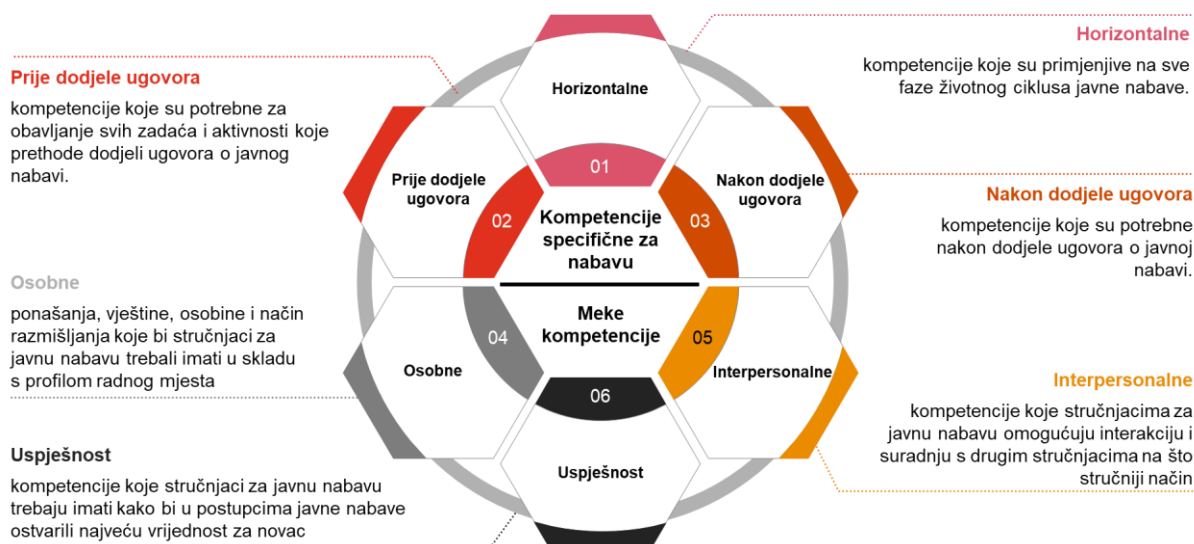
Prije dodjele ugovora

kompetencije koje su potrebne za obavljanje svih zadaća i aktivnosti koje prethode dodjeli ugovora o javnog nabavi.

Osobne

ponašanja, vještine, osobine i način razmišljanja koje bi stručnjaci za javnu nabavu trebali imati u skladu s profilom radnog mjesta

Uspješnost

kompetencije koje stručnjaci za javnu nabavu trebaju imati kako bi u postupcima javne nabave ostvarili najveću vrijednost za novac

Horizontalne

Prije dodjele ugovora

Nakon dodjele ugovora

01

02

03

Kompetencije specifične za nabavu

Meke kompetencije

04

05

06

Osobne

Interpersonalne

Uspješnost

Horizontalne

kompetencije koje su primjenjive na sve faze životnog ciklusa javne nabave.

Nakon dodjele ugovora

kompetencije koje su potrebne nakon dodjele ugovora o javnoj nabavi.

Interpersonalne

kompetencije koje stručnjacima za javnu nabavu omogućuju interakciju i suradnju s drugim stručnjacima na što stručniji način